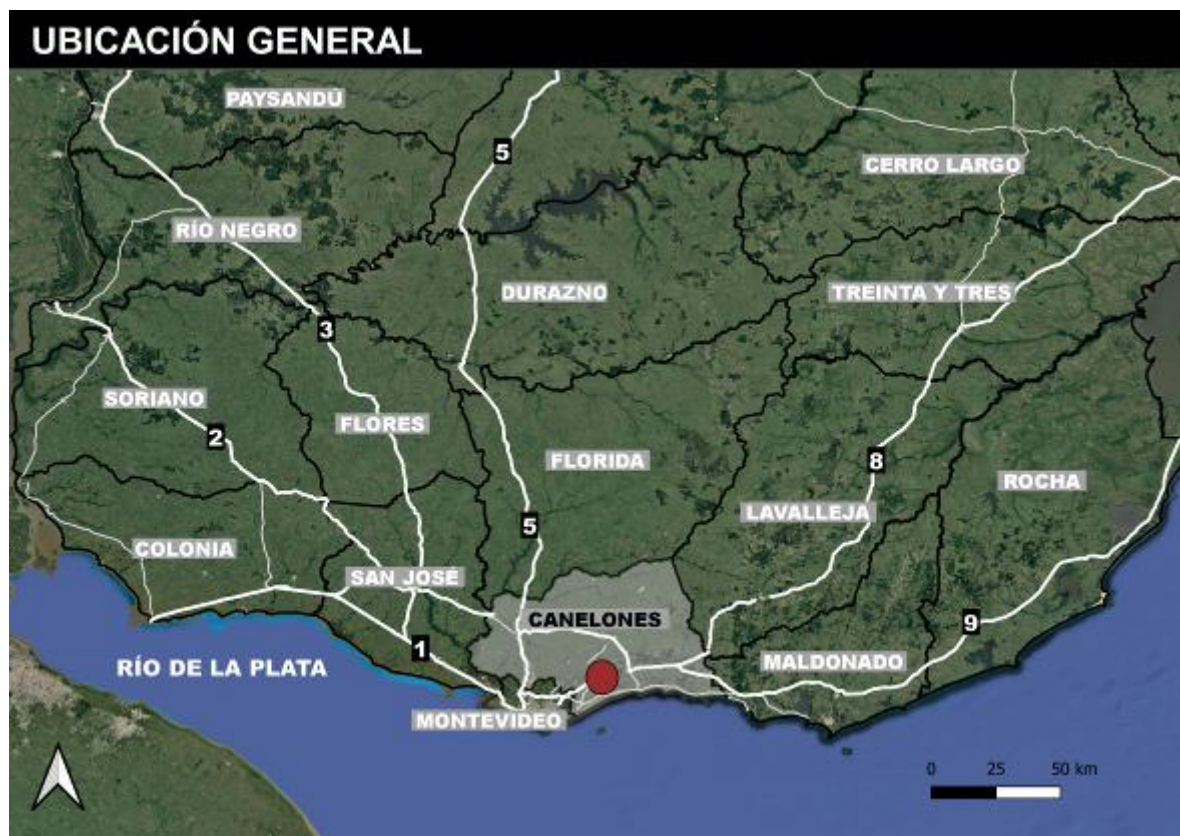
UBICACIÓN GENERAL

PAYSANDÚ

5

CERRO LARGO

RÍO NEGRO

DURAZNO

TREINTA Y TRES

3

SORIANO

2

FLORES

FLORIDA

8

ROCHA

5

LAVALLEJA

COLONIA

SAN JOSÉ

CANELONES

9

1

RÍO DE LA PLATA

MALDONADO

MONTEVIDEO

0 25 50 km